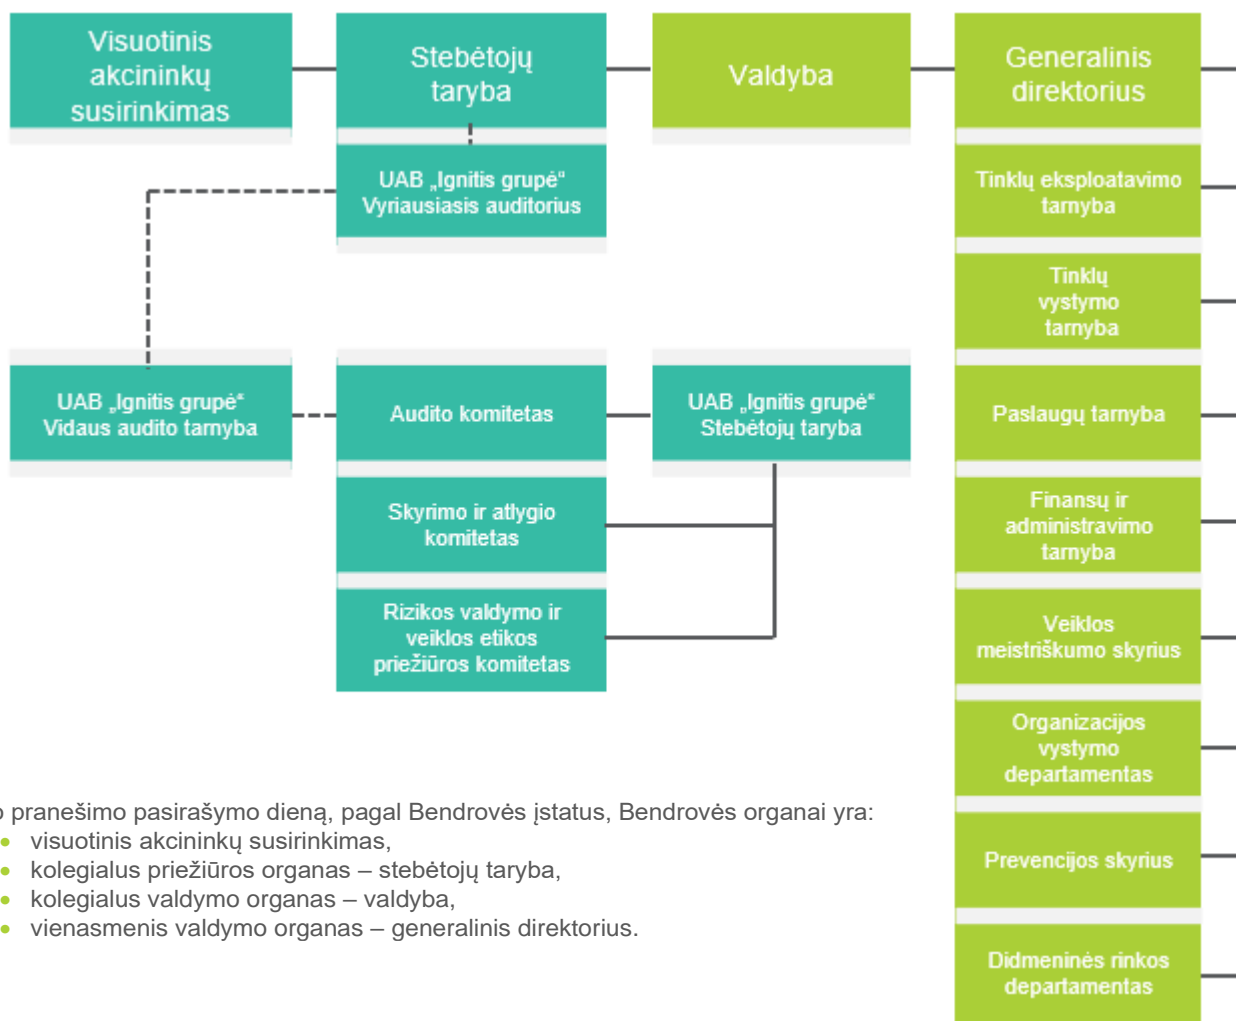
Visuotinis akcininkų susirinkimas

Stebėtojų taryba

Valdyba

Generalinis direktorius

UAB „Ignitis grupė" Vyriausiasis auditorius

Tinklų eksploatavimo tarnyba

Tinklų vystymo tarnyba

UAB „Ignitis grupė" Vidaus audito tarnyba

Audito komitetas

UAB „Ignitis grupė" Stebėtojų taryba

Paslaugų tarnyba

Skyrimo ir atlygio komitetas

Finansų ir administravimo tarnyba

Rizikos valdymo ir veiklos etikos priežiūros komitetas

Veiklos meistriškumo skyrius

Organizacijos vystymo departamentas

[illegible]o pranešimo pasirašymo dieną, pagal Bendrovės įstatus, Bendrovės organai yra:
- visuotinis akcininkų susirinkimas,
- kolegialus priežiūros organas – stebėtojų taryba,
- kolegialus valdymo organas – valdyba,
- vienasmenis valdymo organas – generalinis direktorius.

Prevencijos skyrius

Didmeninės rinkos departamentas